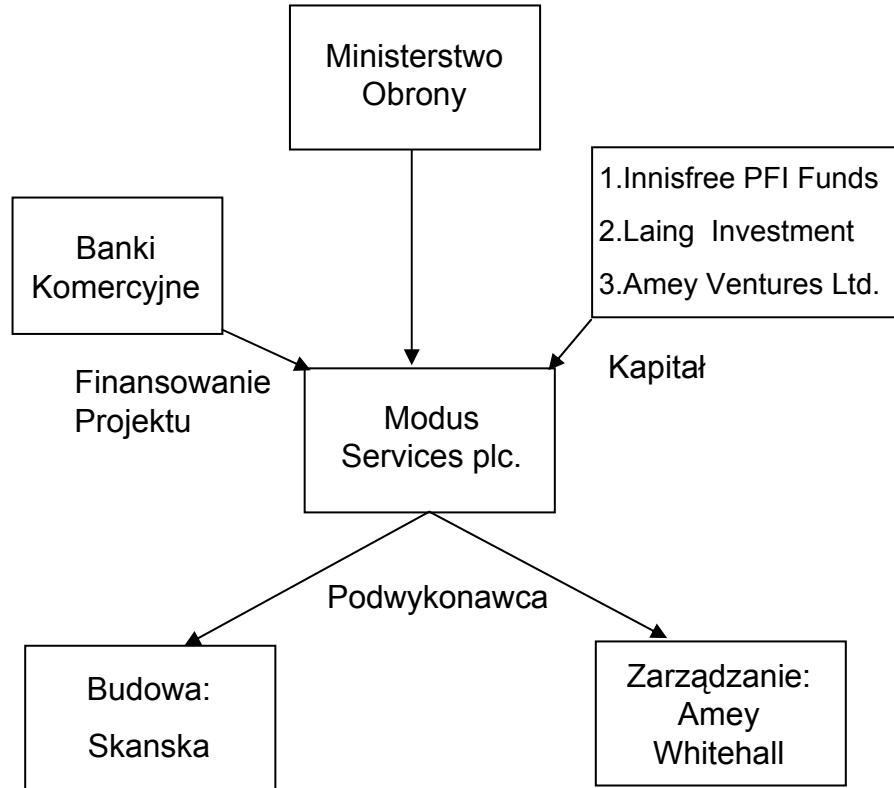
Ministerstwo Obrony

Banki Komercyjne

1.Innisfree PFI Funds
2.Laing Investment
3.Amey Ventures Ltd.

Finansowanie Projektu

Kapitał

Modus Services plc.

Podwykonawca

Budowa:
Skanska

Zarządzanie:
Amey Whitehall